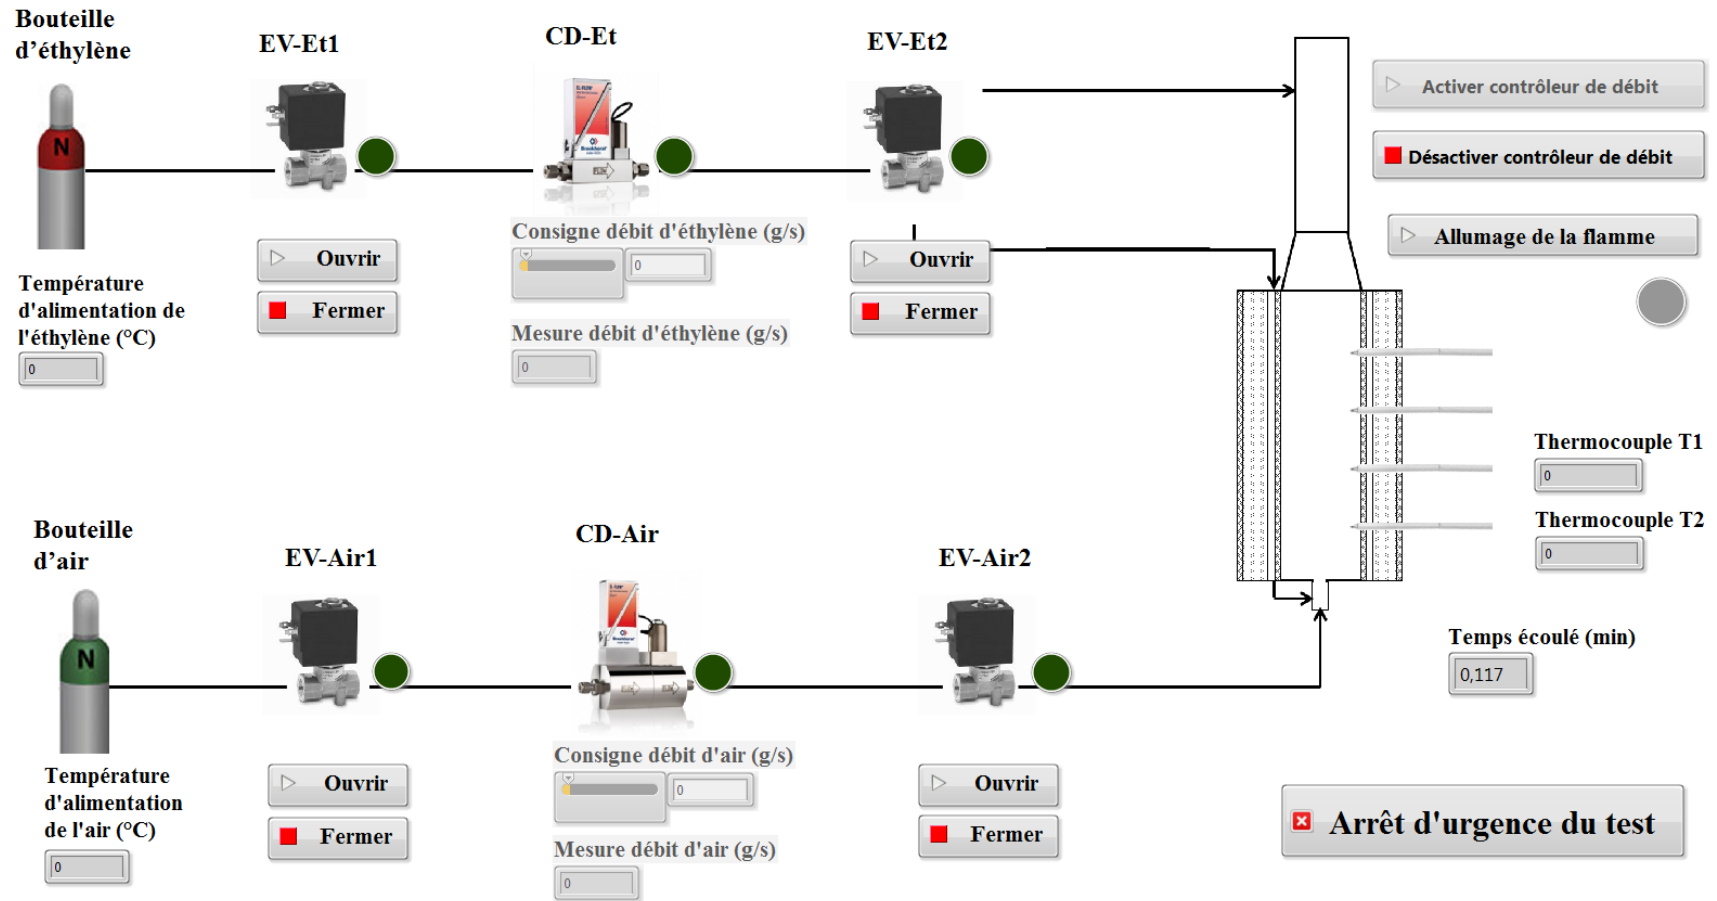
Bouteille d'éthylène

N

Température d'alimentation de l'éthylène (°C)

0

EV-Et1

Ouvrir

Fermer

CD-Et

Consigne débit d'éthylène (g/s)

0

Mesure débit d'éthylène (g/s)

0

EV-Et2

Ouvrir

Fermer

Activer contrôleur de débit

Désactiver contrôleur de débit

Allumage de la flamme

Thermocouple T1

0

Thermocouple T2

0

Temps écoulé (min)

0,117

Bouteille d'air

N

Température d'alimentation de l'air (°C)

0

EV-Air1

Ouvrir

Fermer

CD-Air

Consigne débit d'air (g/s)

0

Mesure débit d'air (g/s)

0

EV-Air2

Ouvrir

Fermer

Arrêt d'urgence du test